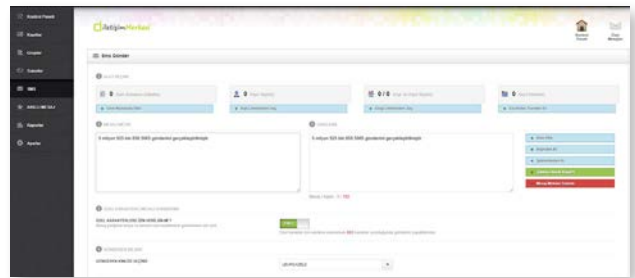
Kontrol Paneli
Kişiler
Gruplar
Sms
Raporlar
Ayarlar
İletişimMerkezi
Kontrol Paneli
Gelen Mesajlar
Sms Gönder
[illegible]
0
0
0 / 0
0
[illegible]
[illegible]
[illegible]
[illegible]
3 milyon 523 bin 006 SMS gönderimi gerçekleştirilmiştir
3 milyon 523 bin 006 SMS gönderimi gerçekleştirilmiştir
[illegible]
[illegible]
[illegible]
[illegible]
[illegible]
Mesaj Gönder
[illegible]
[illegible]
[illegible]
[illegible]
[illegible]
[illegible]